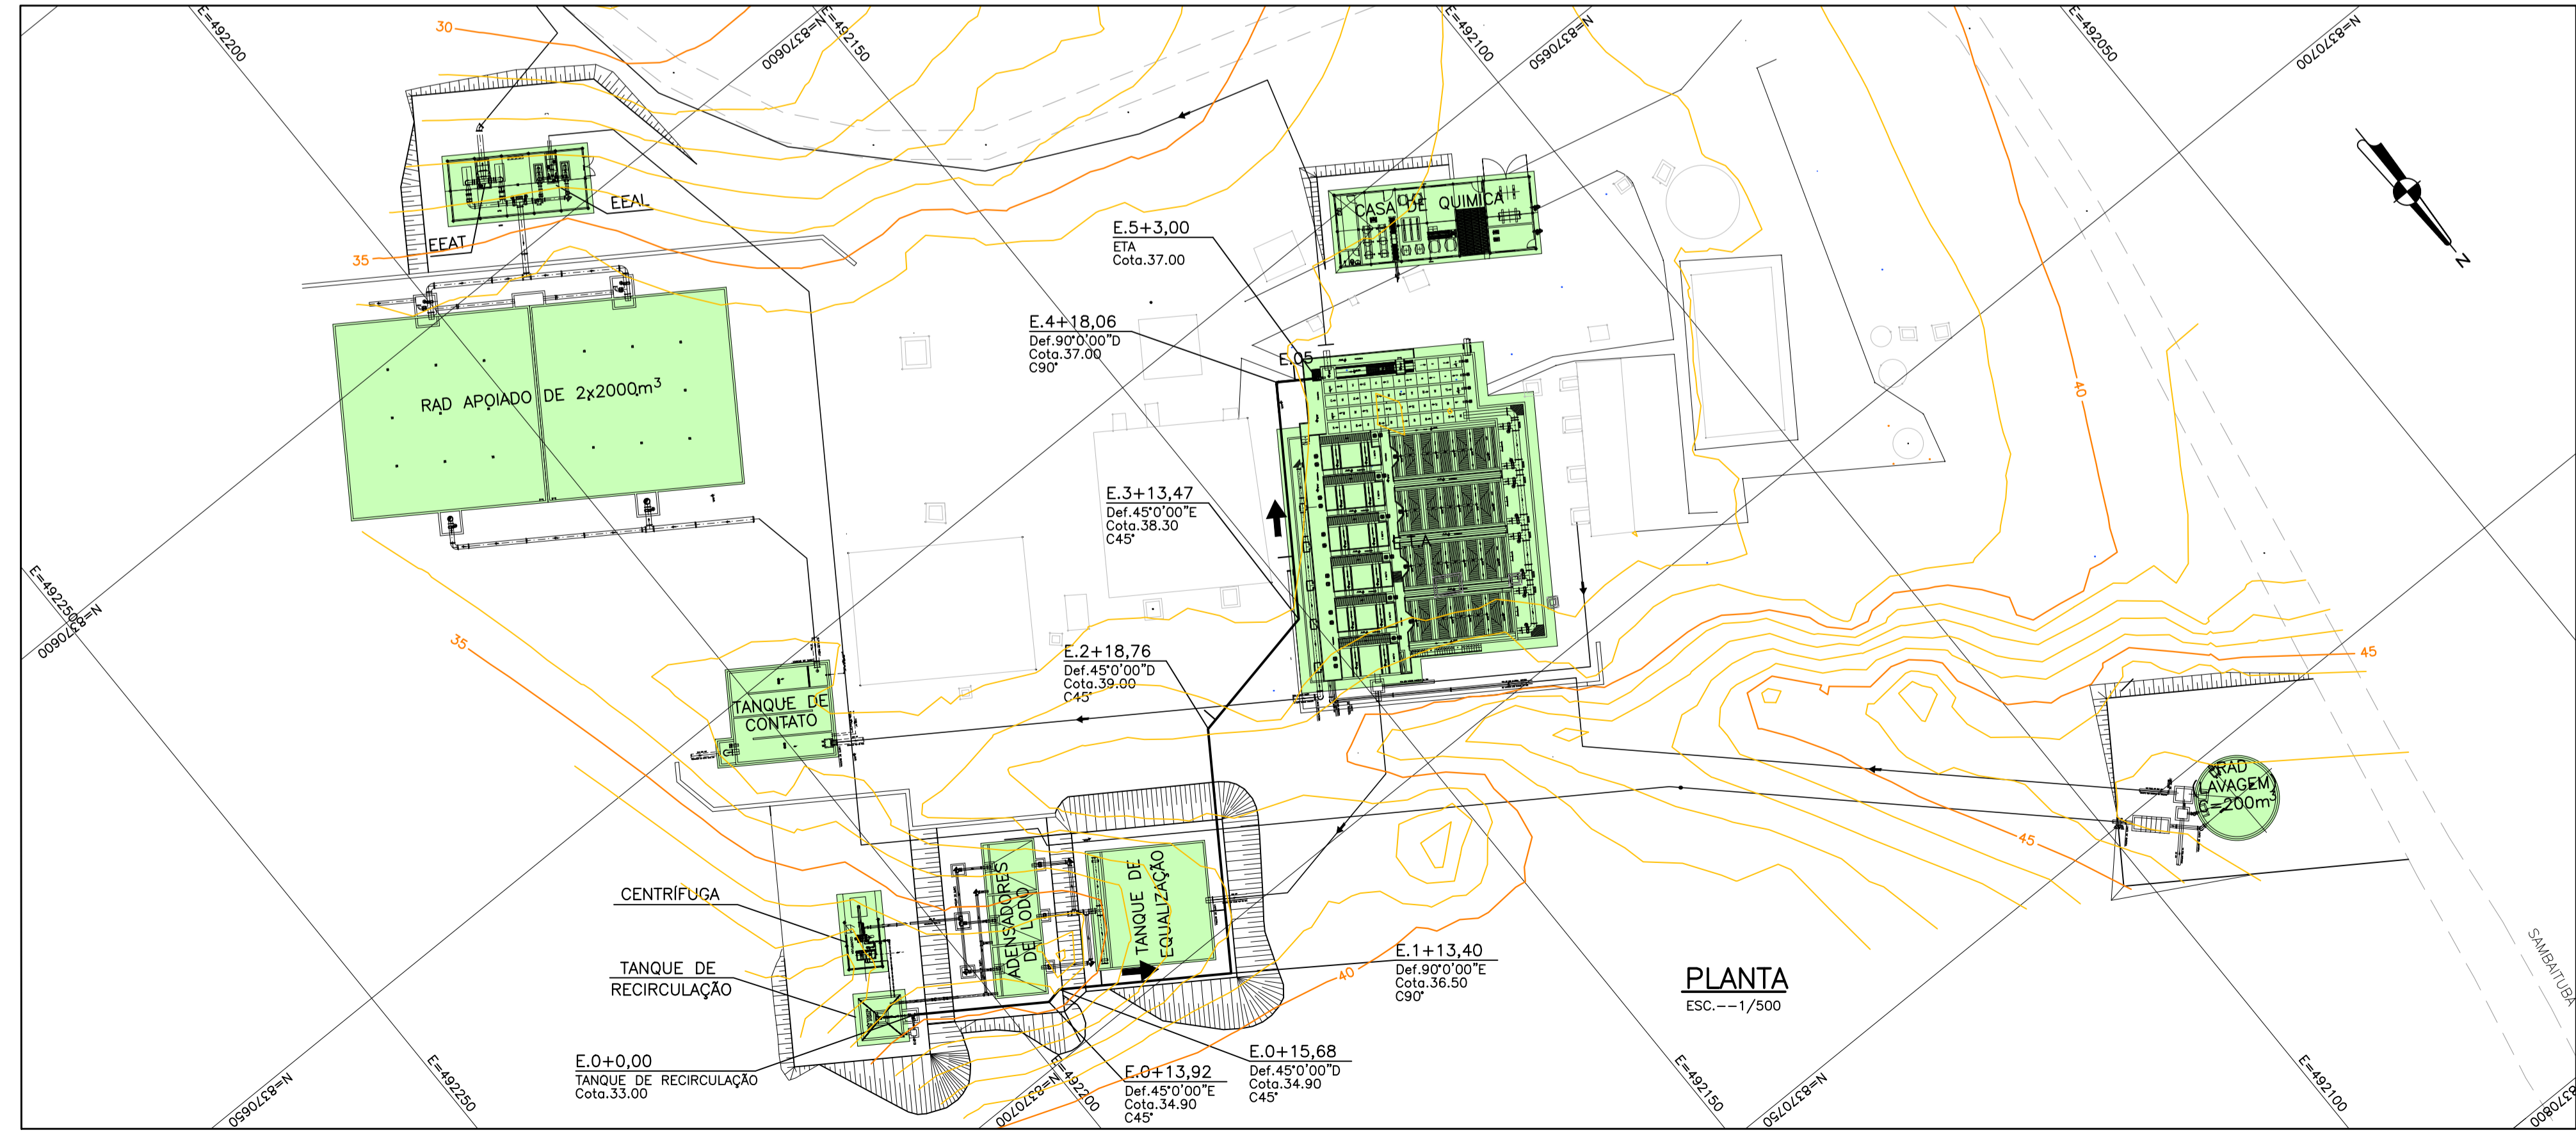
E=492200

30

N=8370600

E=492150

E=492100

N=8370650

E=492050

N=8370700

EEAL

EEAT

35

CASA DE QUIMICA

E.5+3,00
ETA
Cota.37.00

N

E.4+18,06
Def.90°0'00"D
Cota.37.00
C90°

E.05

RAD APOIADO DE 2x2000m$^3$

40

E.3+13,47
Def.45°0'00"E
Cota.38.30
C45°

ETA

E=492250

N=8370600

35

E.2+18,76
Def.45°0'00"D
Cota.39.00
C45°

45

TANQUE DE CONTATO

RAD LAVAGEM C=200m$^3$

45

CENTRÍFUGA

ADENSADORES DE LODO

TANQUE DE EQUALIZAÇÃO

TANQUE DE RECIRCULAÇÃO

40

E.1+13,40
Def.90°0'00"E
Cota.36.50
C90°

PLANTA
ESC.--1/500

SAMBAITUBA

E.0+0,00
TANQUE DE RECIRCULAÇÃO
Cota.33.00

E.0+15,68
Def.45°0'00"D
Cota.34.90
C45°

E.0+13,92
Def.45°0'00"E
Cota.34.90
C45°

N=8370650

E=492250

N=8370700

E=492200

E=492150

N=8370750

E=492100

N=8370800